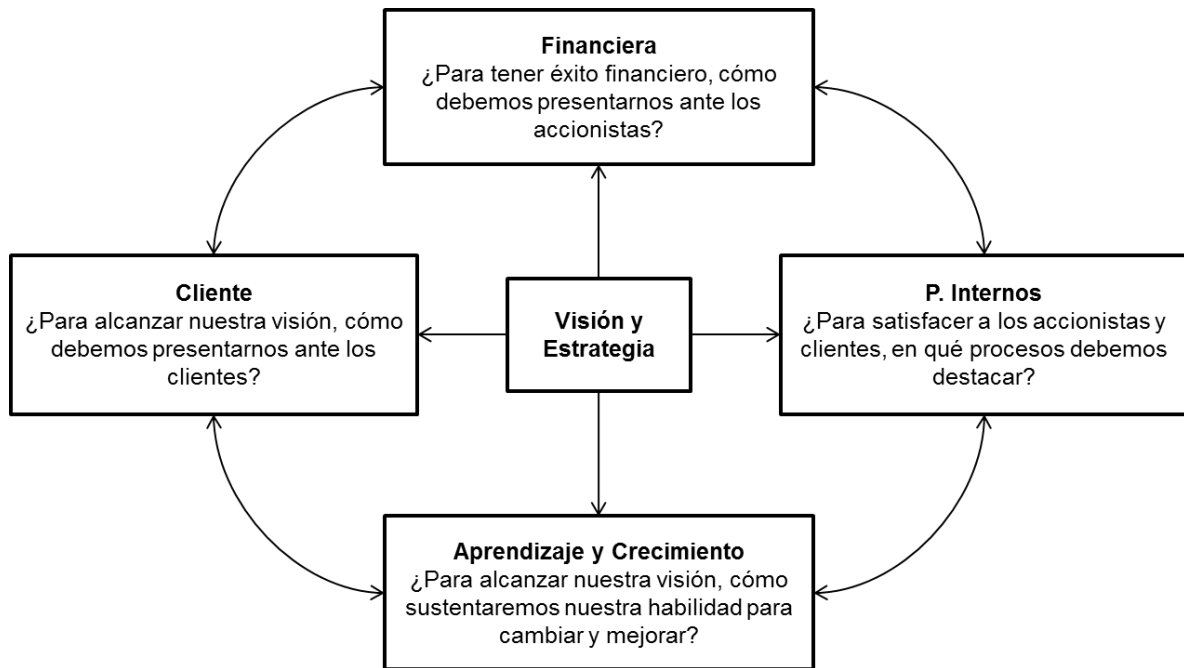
**Financiera**
¿Para tener éxito financiero, cómo debemos presentarnos ante los accionistas?

**Cliente**
¿Para alcanzar nuestra visión, cómo debemos presentarnos ante los clientes?

**Visión y Estrategia**

**P. Internos**
¿Para satisfacer a los accionistas y clientes, en qué procesos debemos destacar?

**Aprendizaje y Crecimiento**
¿Para alcanzar nuestra visión, cómo sustentaremos nuestra habilidad para cambiar y mejorar?